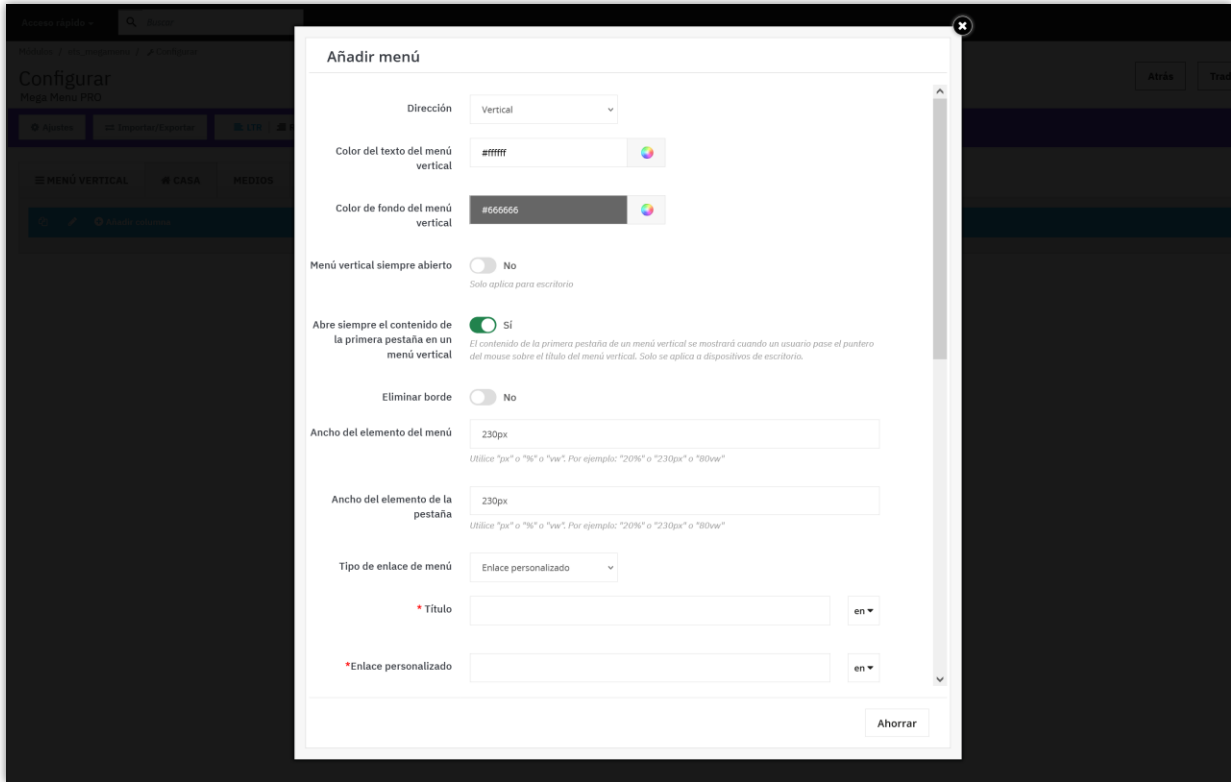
Acceso rápido
Q Buscar
Configurar
Mega Menu PRO
Atrás
MENÚ VERTICAL
CASA
MEDIOS

Añadir menú

Dirección
Vertical

Color del texto del menú vertical
#ffffff

Color de fondo del menú vertical
#666666

Menú vertical siempre abierto
No
Solo aplica para escritorio

Abre siempre el contenido de la primera pestaña en un menú vertical
Sí
El contenido de la primera pestaña de un menú vertical se mostrará cuando un usuario pase el puntero del mouse sobre el título del menú vertical. Solo se aplica a dispositivos de escritorio.

Eliminar borde
No

Ancho del elemento del menú
230px
Utilice "px" o "%" o "vw". Por ejemplo: "20%" o "230px" o "80vw"

Ancho del elemento de la pestaña
230px
Utilice "px" o "%" o "vw". Por ejemplo: "20%" o "230px" o "80vw"

Tipo de enlace de menú
Enlace personalizado

* Título
en

*Enlace personalizado
en

Ahorrar